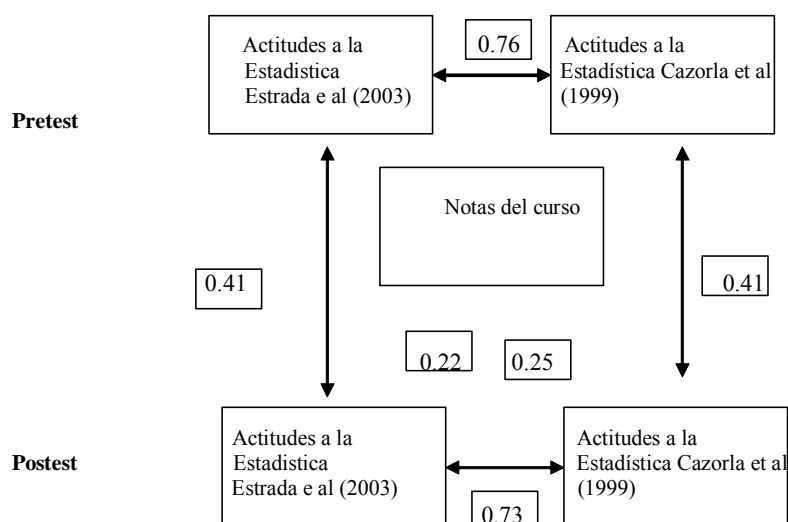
Actitudes a la Estadistica Estrada e al (2003)

0.76

Actitudes a la Estadística Cazorla et al (1999)

Pretest

Notas del curso

0.41

0.41

0.22

0.25

Actitudes a la Estadistica Estrada e al (2003)

Postest

Actitudes a la Estadística Cazorla et al (1999)

0.73